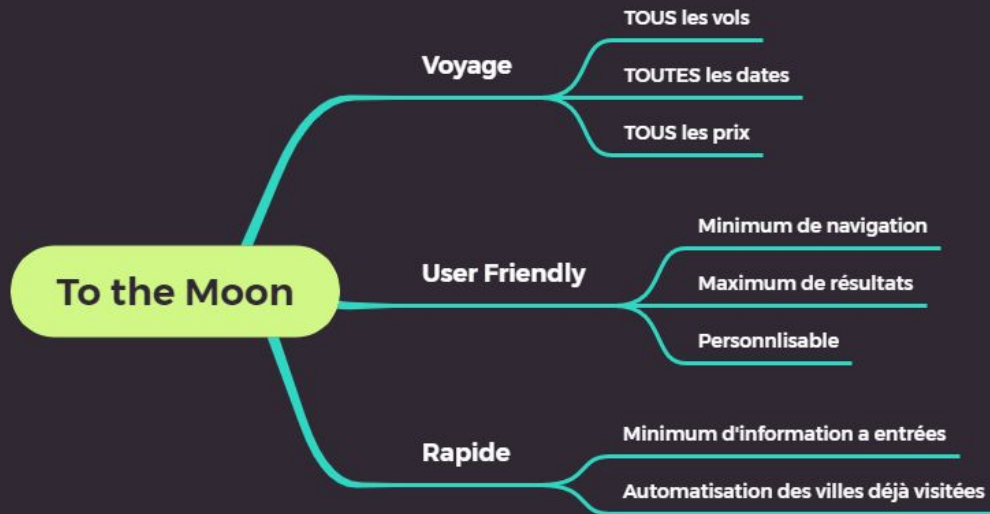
To the Moon

Voyage

TOUS les vols

TOUTES les dates

TOUS les prix

User Friendly

Minimum de navigation

Maximum de résultats

Personnlisable

Rapide

Minimum d'information a entrées

Automatisation des villes déjà visitées